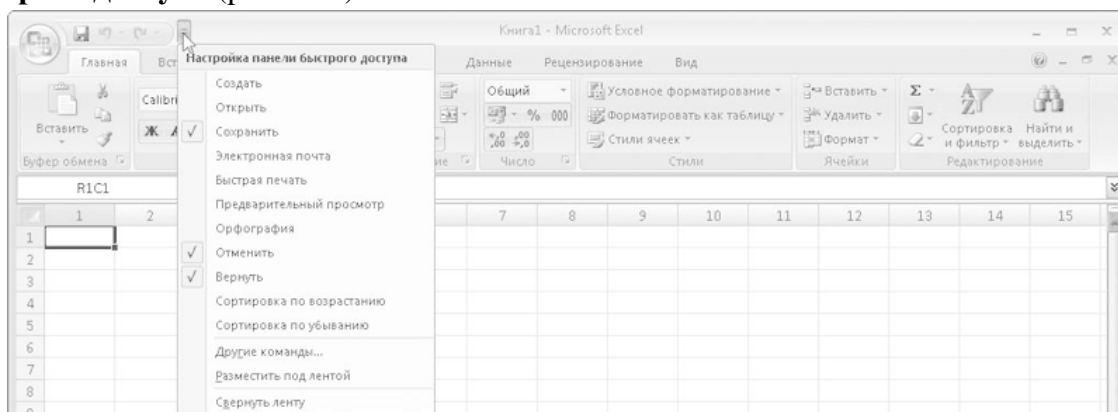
Книга1 - Microsoft Excel

Главная Вст

Настройка панели быстрого доступа

Создать
Открыть
Сохранить
Электронная почта
Быстрая печать
Предварительный просмотр
Орфография
Отменить
Вернуть
Сортировка по возрастанию
Сортировка по убыванию
Другие команды...
Разместить под лентой
Свернуть ленту

Данные Рецензирование Вид

Вставить
Calibri
Ж К
Буфер обмена

Общий
% 000
$^{+0}_{,00}$ $^{,00}_{+0}$
Число

Условное форматирование
Форматировать как таблицу
Стили ячеек
Стили

Вставить
Удалить
Формат
Ячейки

Σ
Сортировка и фильтр
Найти и выделить
Редактирование

R1C1

| | 1 | 2 | | 7 | 8 | 9 | 10 | 11 | 12 | 13 | 14 | 15 |
|---|---|---|---|---|---|---|---|---|---|---|---|---|
| 1 | | | | | | | | | | | | |
| 2 | | | | | | | | | | | | |
| 3 | | | | | | | | | | | | |
| 4 | | | | | | | | | | | | |
| 5 | | | | | | | | | | | | |
| 6 | | | | | | | | | | | | |
| 7 | | | | | | | | | | | | |
| 8 | | | | | | | | | | | | |